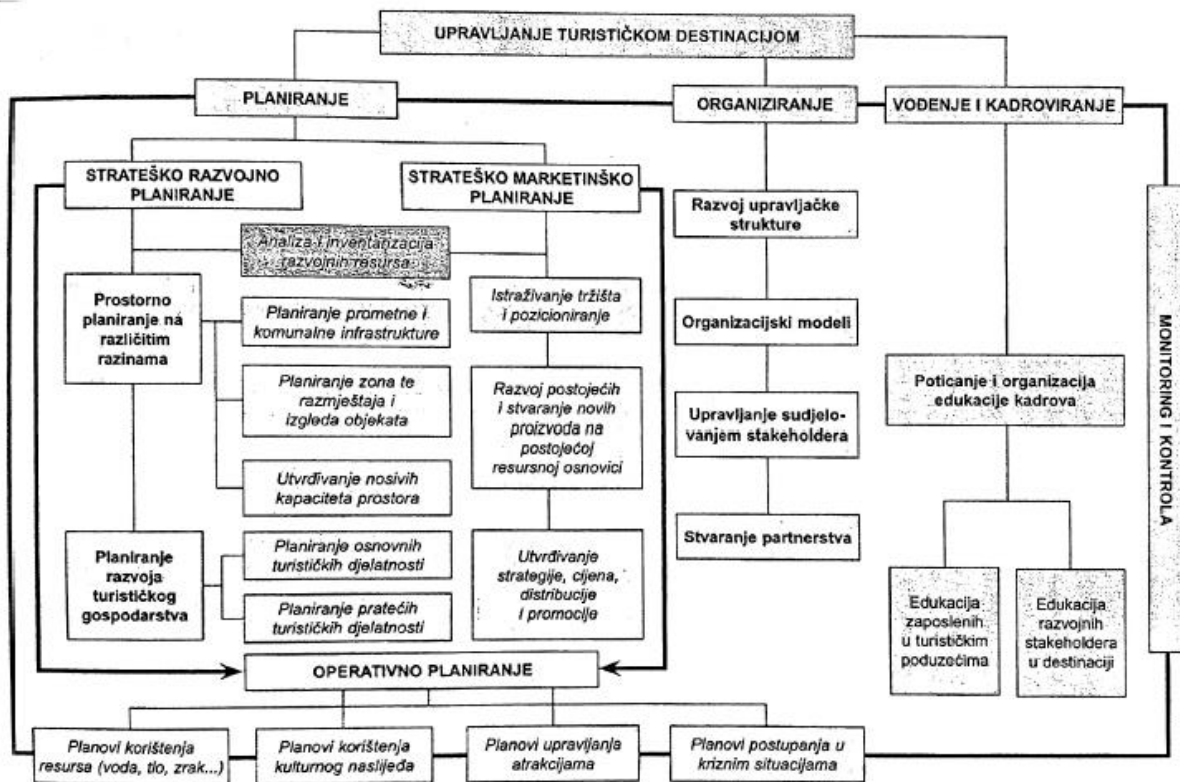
UPRAVLJANJE TURISTIČKOM DESTINACIJOM

PLANIRANJE

ORGANIZIRANJE

VOĐENJE I KADROVIRANJE

STRATEŠKO RAZVOJNO PLANIRANJE

STRATEŠKO MARKETINŠKO PLANIRANJE

Analiza i inventarizacija razvojnih resursa

Prostorno planiranje na različitim razinama

Planiranje prometne i komunalne infrastrukture

Planiranje zona te razmještaja i izgleda objekata

Utvrđivanje nosivih kapaciteta prostora

Planiranje razvoja turističkog gospodarstva

Planiranje osnovnih turističkih djelatnosti

Planiranje pratećih turističkih djelatnosti

Istraživanje tržišta i pozicioniranje

Razvoj postojećih i stvaranje novih proizvoda na postojećoj resursnoj osnovici

Utvrđivanje strategije, cijena, distribucije i promocije

Razvoj upravljačke strukture

Organizacijski modeli

Upravljanje sudjelovanjem stakeholdera

Stvaranje partnerstva

Poticanje i organizacija edukacije kadrova

Edukacija zaposlenih u turističkim poduzećima

Edukacija razvojnih stakeholdera u destinaciji

MONITORING I KONTROLA

OPERATIVNO PLANIRANJE

Planovi korištenja resursa (voda, tlo, zrak...)

Planovi korištenja kulturnog naslijeđa

Planovi upravljanja atrakcijama

Planovi postupanja u kriznim situacijama